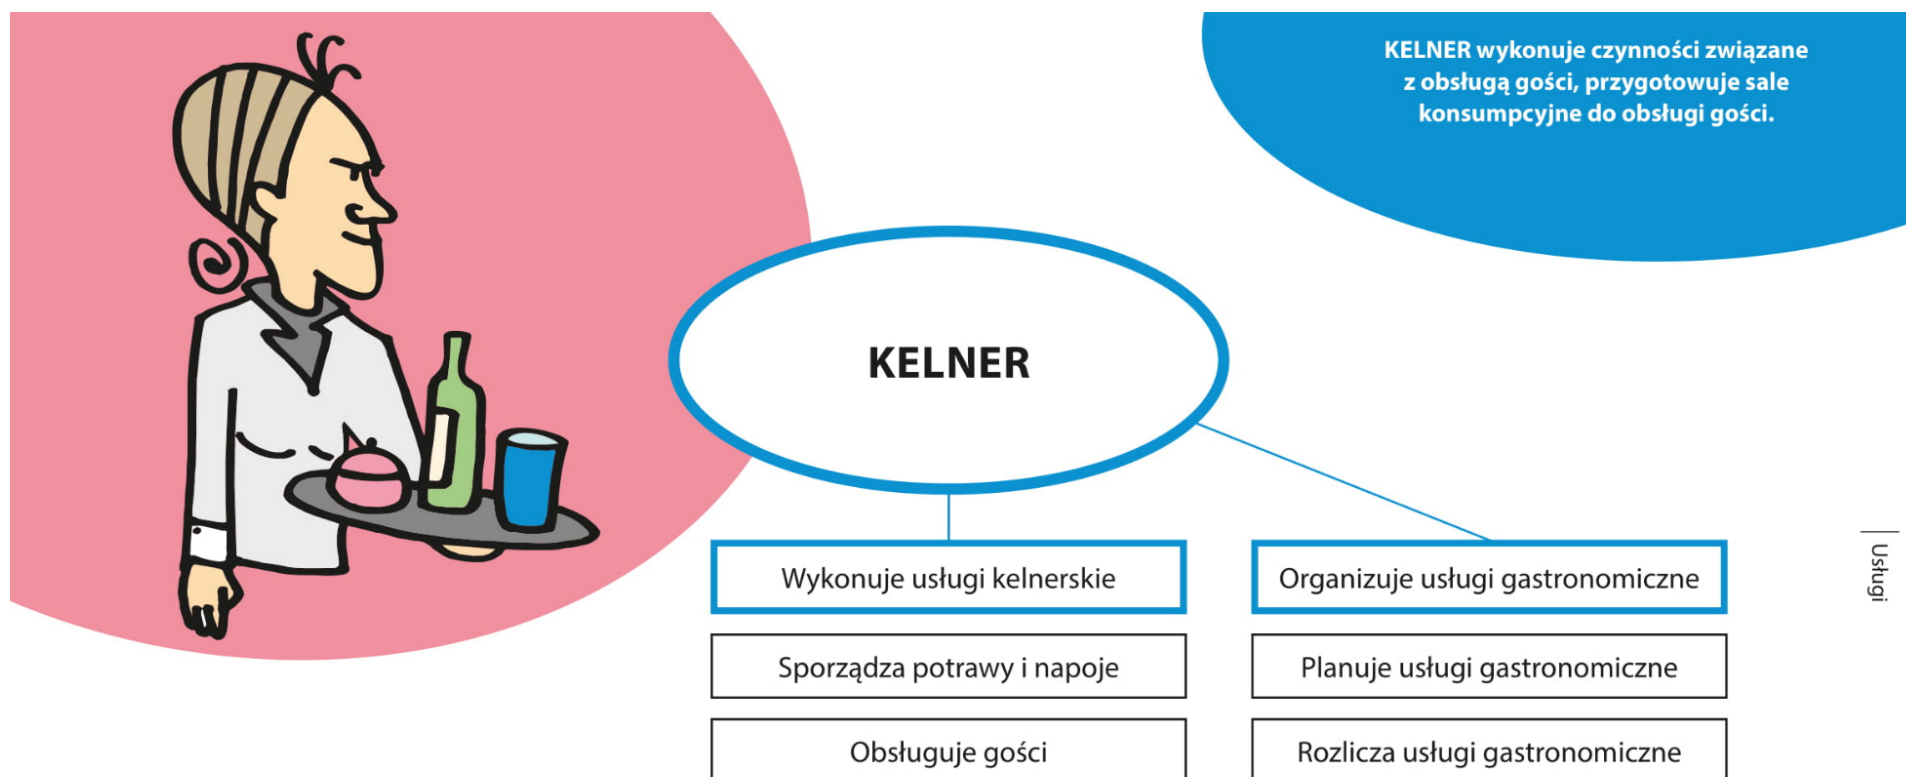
KELNER wykonuje czynności związane z obsługą gości, przygotowuje sale konsumpcyjne do obsługi gości.

KELNER

Wykonuje usługi kelnerskie

Sporządza potrawy i napoje

Obsługuje gości

Organizuje usługi gastronomiczne

Planuje usługi gastronomiczne

Rozlicza usługi gastronomiczne

Usługi